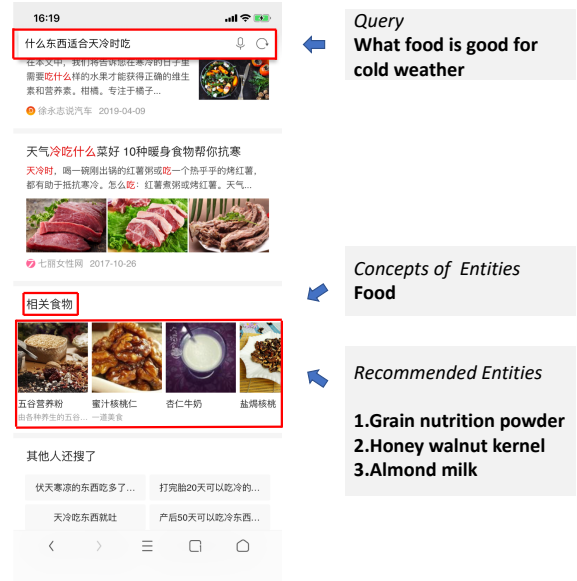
16:19

什么东西适合天冷时吃

在本文中，我们将告诉您在寒冷的日子里需要吃什么样的水果才能获得正确的维生素和营养素。柑橘。专注于橘子...

徐永志说汽车 2019-04-09

天气冷吃什么菜好 10种暖身食物帮你抗寒

天冷时，喝一碗刚出锅的红薯粥或吃一个热乎乎的烤红薯，都有助于抵抗寒冷。怎么吃：红薯煮粥或烤红薯。天气...

七丽女性网 2017-10-26

相关食物

五谷营养粉
由各种养生的五谷...

蜜汁核桃仁
一道美食

杏仁牛奶

盐焗核桃

其他人还搜了

伏天寒凉的东西吃多了...

打完胎20天可以吃冷的...

天冷吃东西就吐

产后50天可以吃冷东西...

Query
What food is good for cold weather

Concepts of Entities
Food

Recommended Entities

1.Grain nutrition powder
2.Honey walnut kernel
3.Almond milk